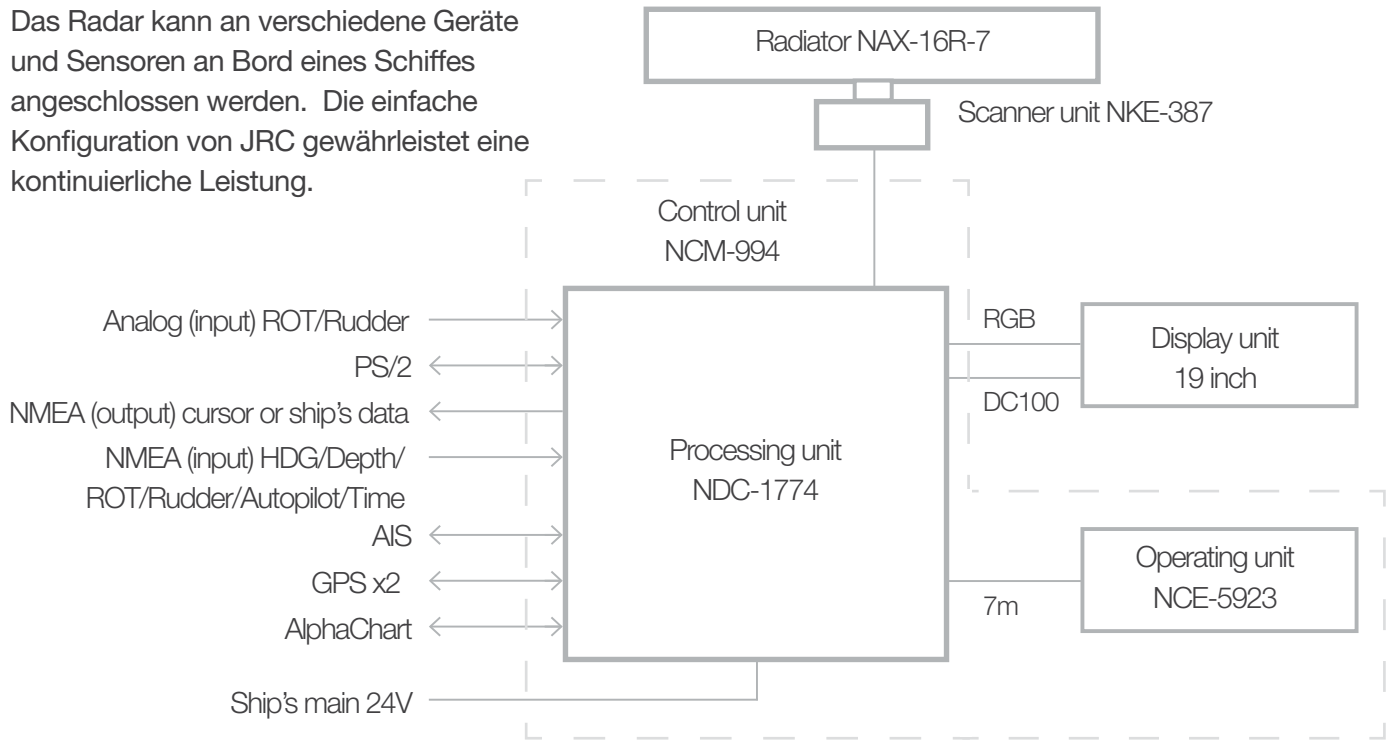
Das Radar kann an verschiedene Geräte und Sensoren an Bord eines Schiffes angeschlossen werden. Die einfache Konfiguration von JRC gewährleistet eine kontinuierliche Leistung.

Radiator NAX-16R-7

Scanner unit NKE-387

Control unit
NCM-994

Analog (input) ROT/Rudder

PS/2

NMEA (output) cursor or ship's data

NMEA (input) HDG/Depth/
ROT/Rudder/Autopilot/Time

AIS

GPS x2

AlphaChart

Ship's main 24V

Processing unit
NDC-1774

RGB

DC100

Display unit
19 inch

7m

Operating unit
NCE-5923